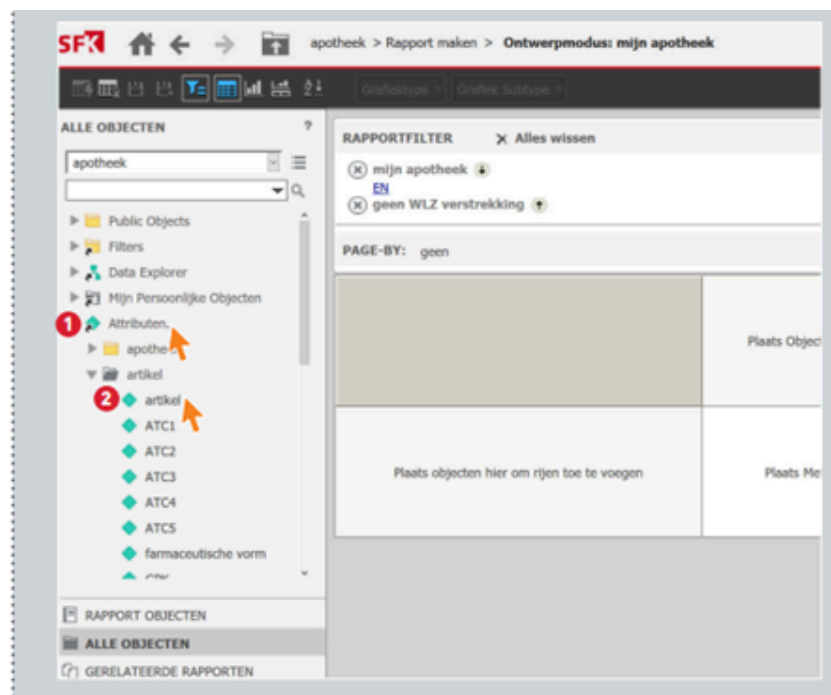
SFK apotheek > Rapport maken > Ontwerpmodus: mijn apotheek

Grafiektype Grafiek Subtype

ALLE OBJECTEN ?

apotheek

Public Objects
Filters
Data Explorer
Mijn Persoonlijke Objecten
1 Attributen
apothe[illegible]
artikel
2 artikel
ATC1
ATC2
ATC3
ATC4
ATC5
farmaceutische vorm
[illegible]

RAPPORT OBJECTEN
ALLE OBJECTEN
GERELATEERDE RAPPORTEN

RAPPORTFILTER ✕ Alles wissen
mijn apotheek
EN
geen WLZ verstrekking

PAGE-BY: geen

Plaats Objec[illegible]

Plaats objecten hier om rijen toe te voegen

Plaats Me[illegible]